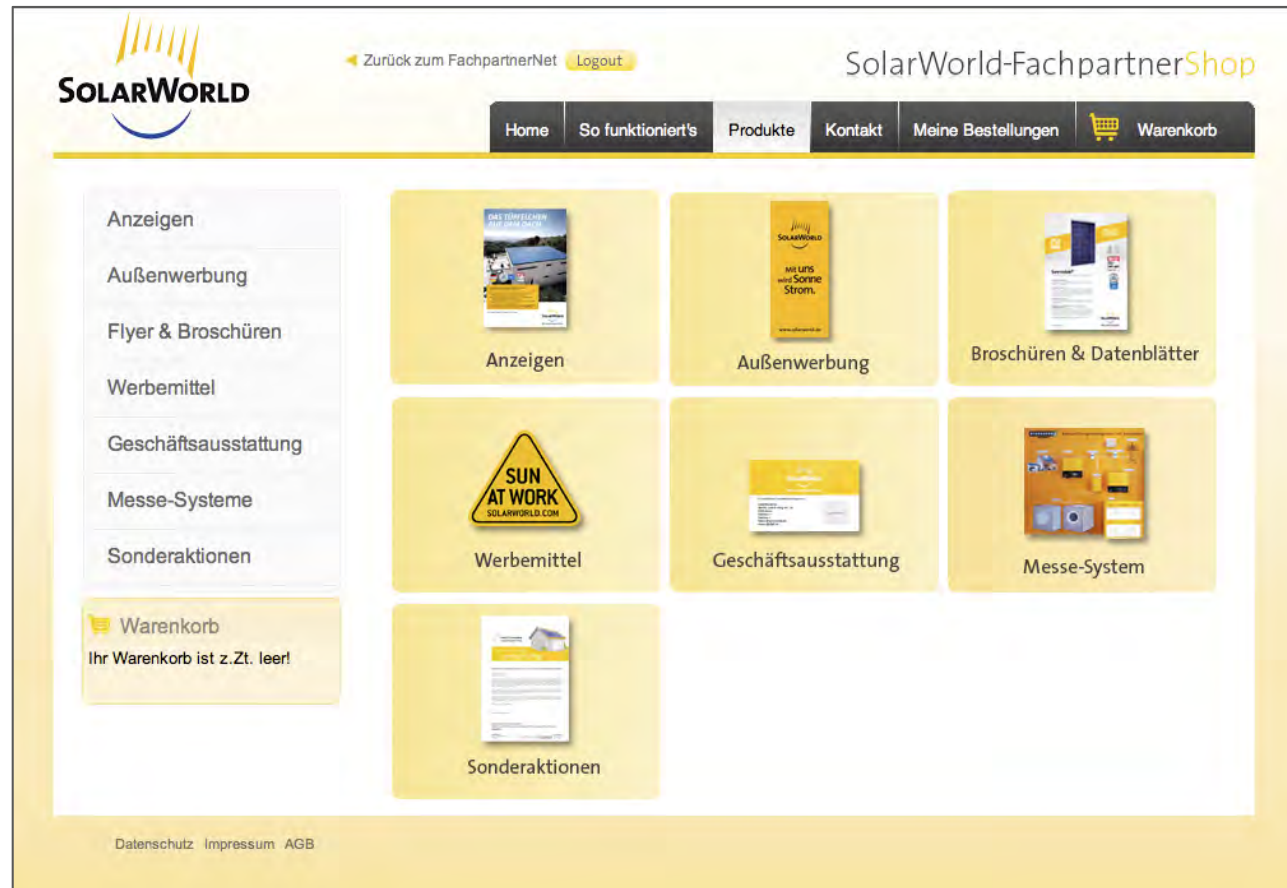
SOLARWORLD

Zurück zum FachpartnerNet Logout

SolarWorld-FachpartnerShop

Home So funktioniert's Produkte Kontakt Meine Bestellungen Warenkorb

Anzeigen
Außenwerbung
Flyer & Broschüren
Werbemittel
Geschäftsausstattung
Messe-Systeme
Sonderaktionen

Warenkorb
Ihr Warenkorb ist z.Zt. leer!

Anzeigen

SOLARWORLD
Mit uns wird Sonne Strom.

Außenwerbung

Broschüren & Datenblätter

SUN AT WORK SOLARWORLD.COM

Werbemittel

Geschäftsausstattung

Messe-System

Sonderaktionen

Datenschutz Impressum AGB